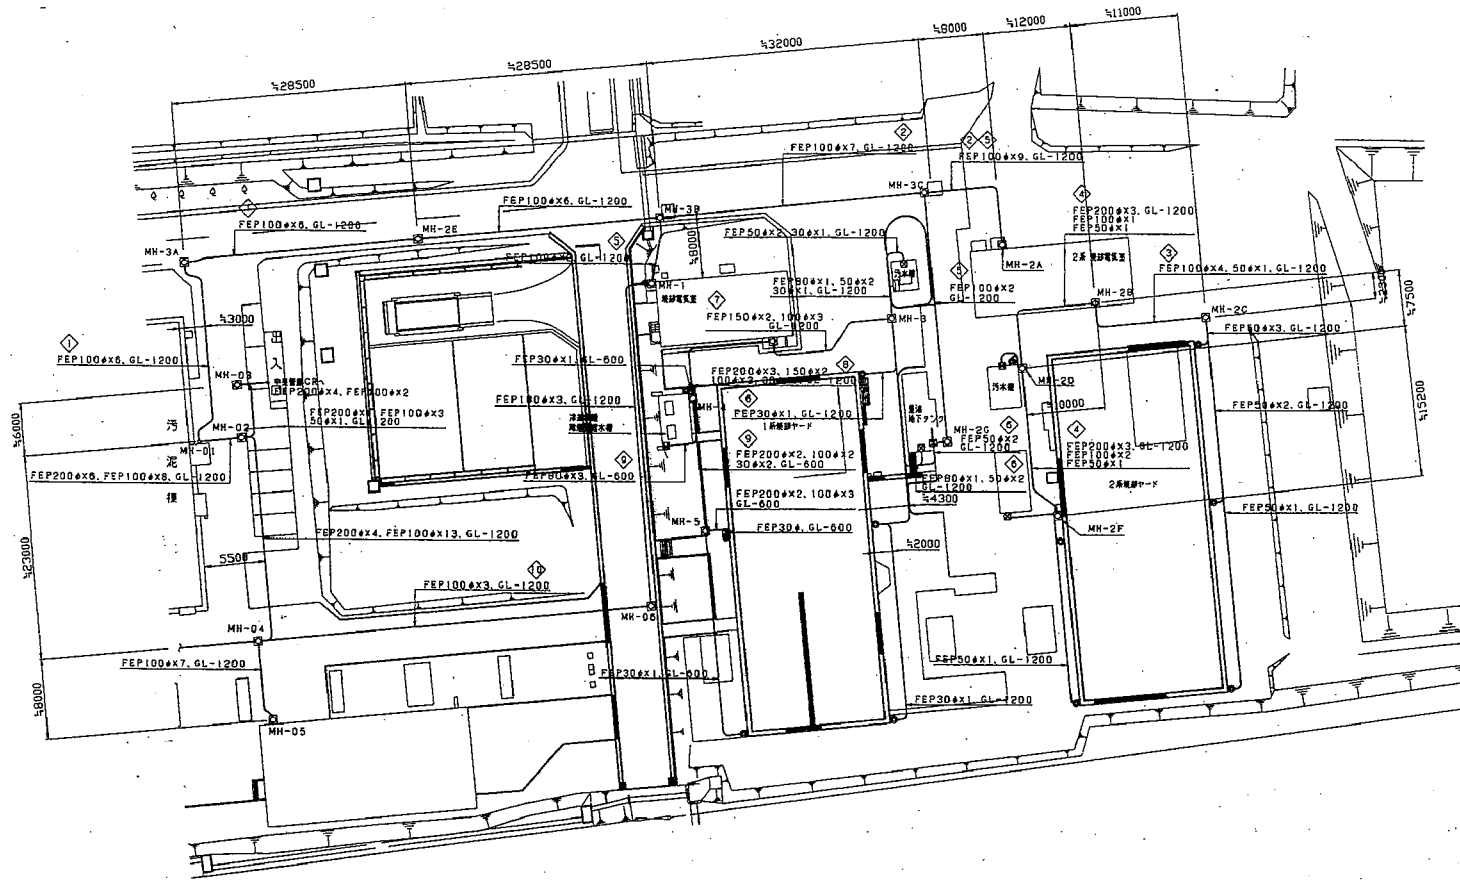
≒28500
≒28500
≒32000
≒8000
≒12000
≒11000
FEP100φ×7, GL-1200
FEP100φ×9, GL-1200
2
2
5
MH-3C
4
FEP200φ×3, GL-1200
FEP100φ×1
FEP50φ×1
FEP100φ×6, GL-1200
MH-3B
FEP100φ×6, GL-1200
MH-2E
3
FEP50φ×2, 30φ×1, GL-1200
MH-3A
FEP100φ×6, GL-1200
≒8000
MH-1
MH-2A
2系 接続電気室
3
FEP100φ×4, 50φ×1, GL-1200
5
FEP100φ×2
GL-1200
MH-2B
FEP80φ×1, 50φ×2
30φ×1, GL-1200
7
FEP150φ×2, 100φ×3
GL-1200
MH-3
MH-2C
≒3000
FEP50φ×3, GL-1200
≒7500
1
FEP100φ×6, GL-1200
FEP30φ×1, GL-600
FEP200φ×3, 150φ×2
100φ×3, 80φ×2
8
汚水槽
MH-2D
MH-03
FEP200φ×4, FEP100φ×2
FEP100φ×3, GL-1200
10000
≒15200
FEP200φ×1 FEP100φ×3
50φ×1, GL-1200
MH-4
6
FEP30φ×1, GL-1200
1系統ヤード
MH-2G
FEP50φ×2
GL-1200
6
FEP50φ×2, GL-1200
≒6000
汚
MH-02
MH-01
泥
9
FEP200φ×2, 100φ×2
30φ×2, GL-600
4
FEP200φ×3, GL-1200
FEP100φ×2
FEP50φ×1
FEP200φ×6, FEP100φ×8, GL-1200
9
FEP80φ×3, GL-600
6
FEP80φ×1, 50φ×2
GL-1200
2系統ヤード
棟
≒4300
FEP200φ×2, 100φ×3
GL-600
MH-5
FEP30φ, GL-600
MH-2F
FEP50φ×1, GL-1200
FEP200φ×4, FEP100φ×13, GL-1200
≒23000
5500
≒2000
10
FEP100φ×3, GL-1200
MH-06
MH-04
FEP50φ×1, GL-1200
FEP100φ×7, GL-1200
FEP30φ×1, GL-600
FEP30φ×1, GL-1200
≒8000
MH-05